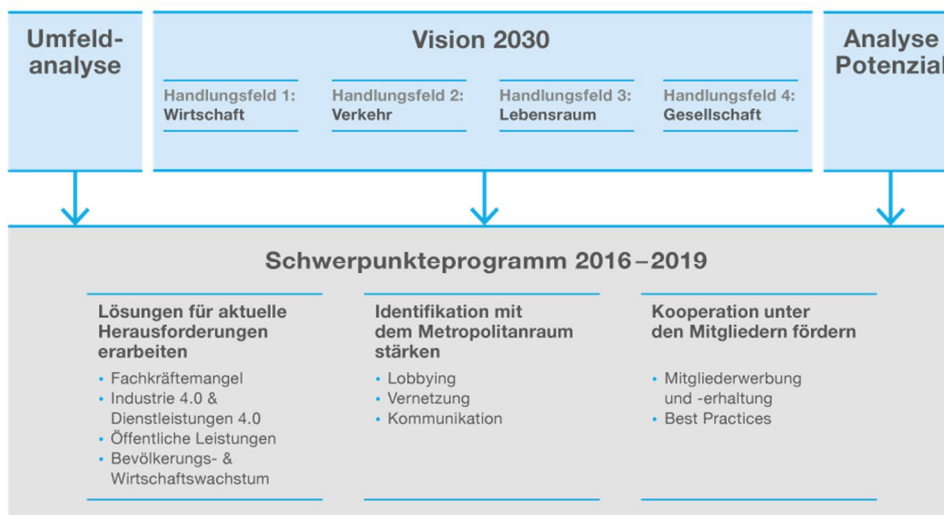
Umfeldanalyse

Vision 2030

Handlungsfeld 1: Wirtschaft

Handlungsfeld 2: Verkehr

Handlungsfeld 3: Lebensraum

Handlungsfeld 4: Gesellschaft

Analyse Potenzial

Schwerpunkteprogramm 2016 – 2019

Lösungen für aktuelle Herausforderungen erarbeiten

- Fachkräftemangel
- Industrie 4.0 & Dienstleistungen 4.0
- Öffentliche Leistungen
- Bevölkerungs- & Wirtschaftswachstum

Identifikation mit dem Metropolitanraum stärken

- Lobbying
- Vernetzung
- Kommunikation

Kooperation unter den Mitgliedern fördern

- Mitgliederwerbung und -erhaltung
- Best Practices